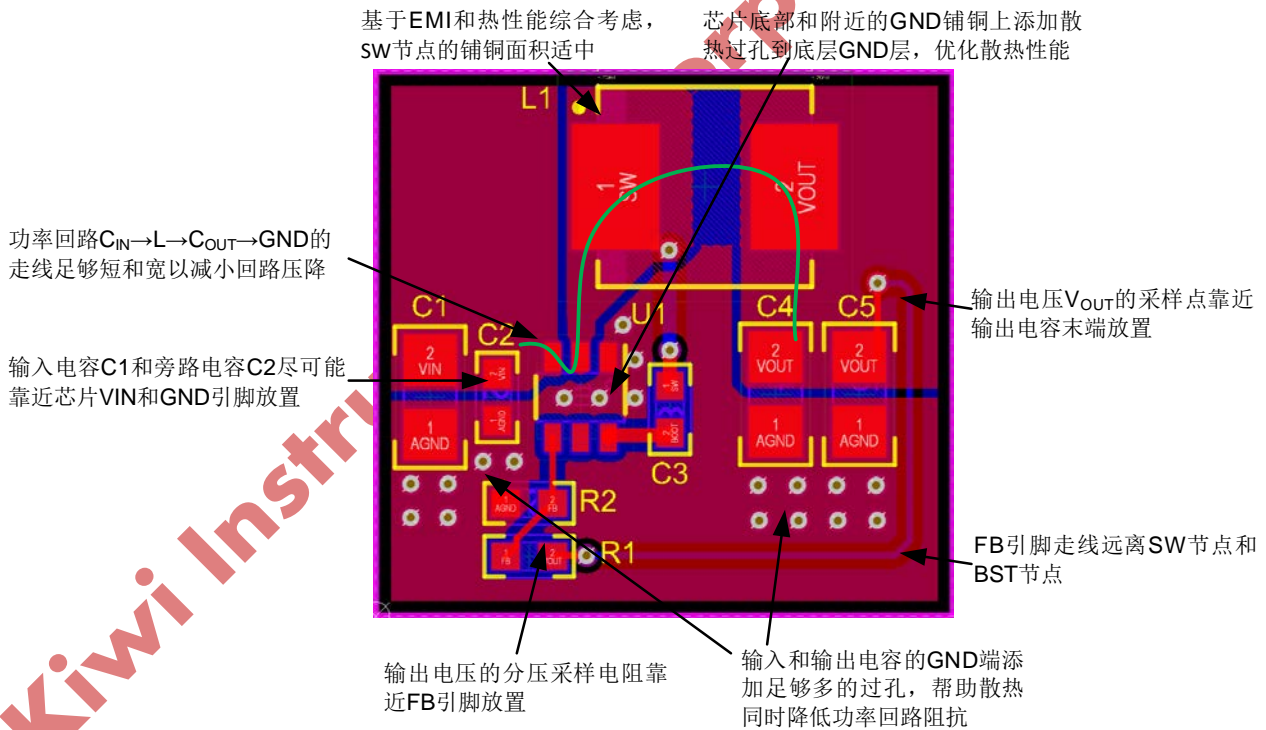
基于EMI和热性能综合考虑，SW节点的铺铜面积适中

芯片底部和附近的GND铺铜上添加散热过孔到底层GND层，优化散热性能

功率回路$C_{IN}$→L→$C_{OUT}$→GND的走线足够短和宽以减小回路压降

输入电容C1和旁路电容C2尽可能靠近芯片VIN和GND引脚放置

输出电压$V_{OUT}$的采样点靠近输出电容末端放置

FB引脚走线远离SW节点和BST节点

输出电压的分压采样电阻靠近FB引脚放置

输入和输出电容的GND端添加足够多的过孔，帮助散热同时降低功率回路阻抗

L1
1 SW
2 VOUT
C1
2 VIN
1 AGND
C2
2 VIN
1 AGND
U1
1 SW
2 BOOT
C3
C4
2 VOUT
1 AGND
C5
2 VOUT
1 AGND
R2
1 AGND
2 FB
R1
1 FB
2 OUT

Kiwi Instruments